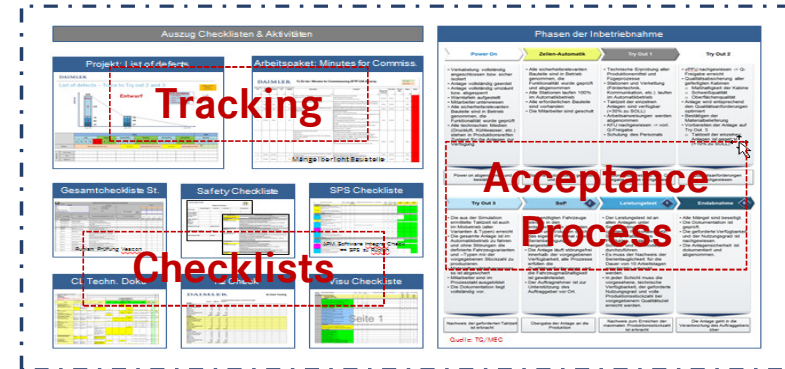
Auszug Checklisten & Aktivitäten

Projekt: List of defects

DAIMLER

Entwurf

Arbeitspaket: Minutes for Commiss.

DAIMLER

Tracking

Mängel je Teil Bauteile

Gesamtcheckliste St.

Safety Checkliste

SPS Checkliste

Checklists

CE Techn. Doku

Visu Checkliste

Seite 1

Phasen der Inbetriebnahme

Power On

Zellen-Automatik

Try Out 1

Try Out 2

Acceptance Process

Try Out 3

SoP

Leistungstest

Endabnahme

Quelle: TG/MEC